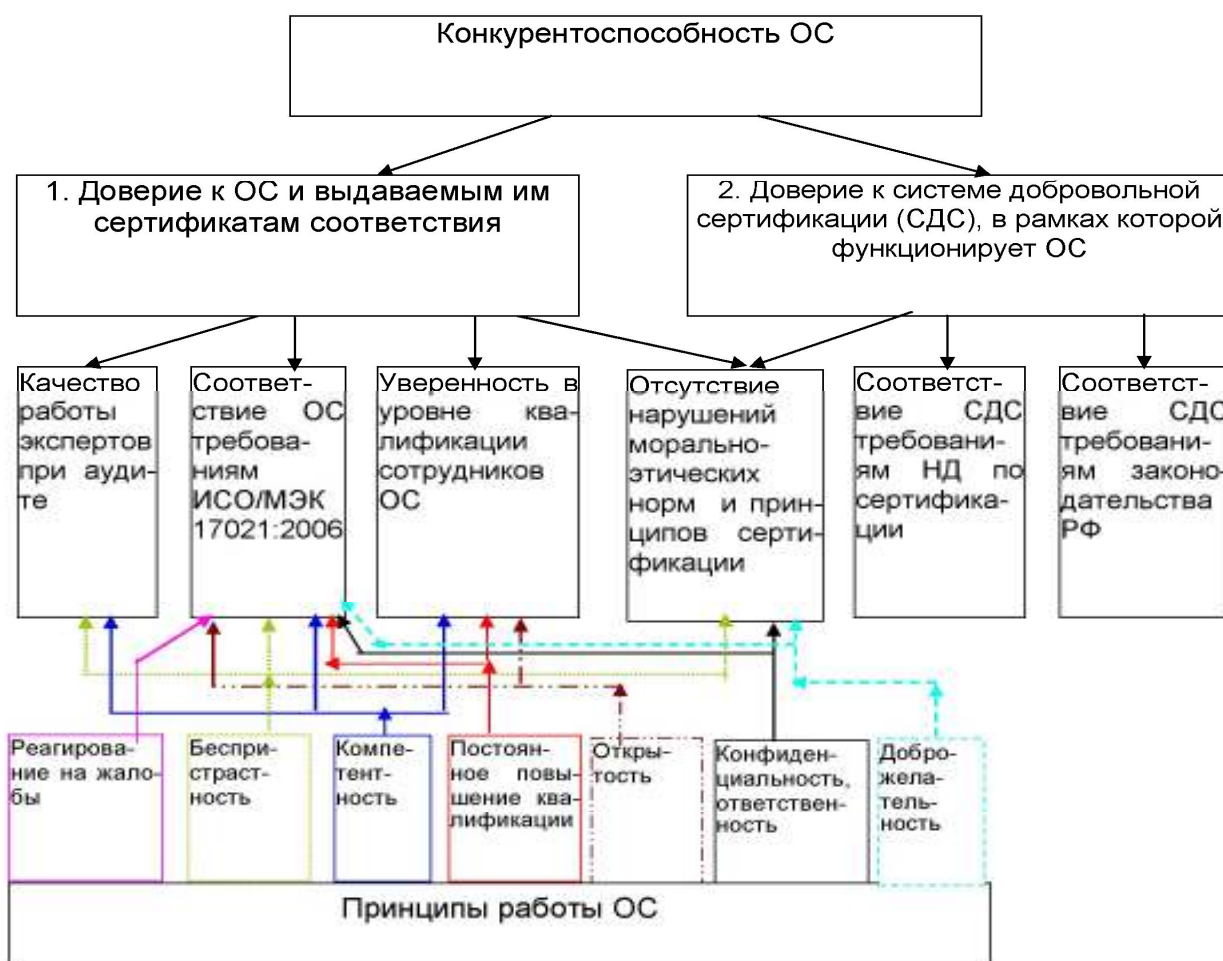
Конкурентоспособность ОС

1. Доверие к ОС и выдаваемым им сертификатам соответствия

2. Доверие к системе добровольной сертификации (СДС), в рамках которой функционирует ОС

Качество работы экспертов при аудите

Соответствие ОС требованиям ИСО/МЭК 17021:2006

Уверенность в уровне квалификации сотрудников ОС

Отсутствие нарушений морально-этических норм и принципов сертификации

Соответствие СДС требованиям НД по сертификации

Соответствие СДС требованиям законодательства РФ

Реагирование на жалобы

Беспристрастность

Компетентность

Постоянное повышение квалификации

Открытость

Конфиденциальность, ответственность

Доброжелательность

Принципы работы ОС